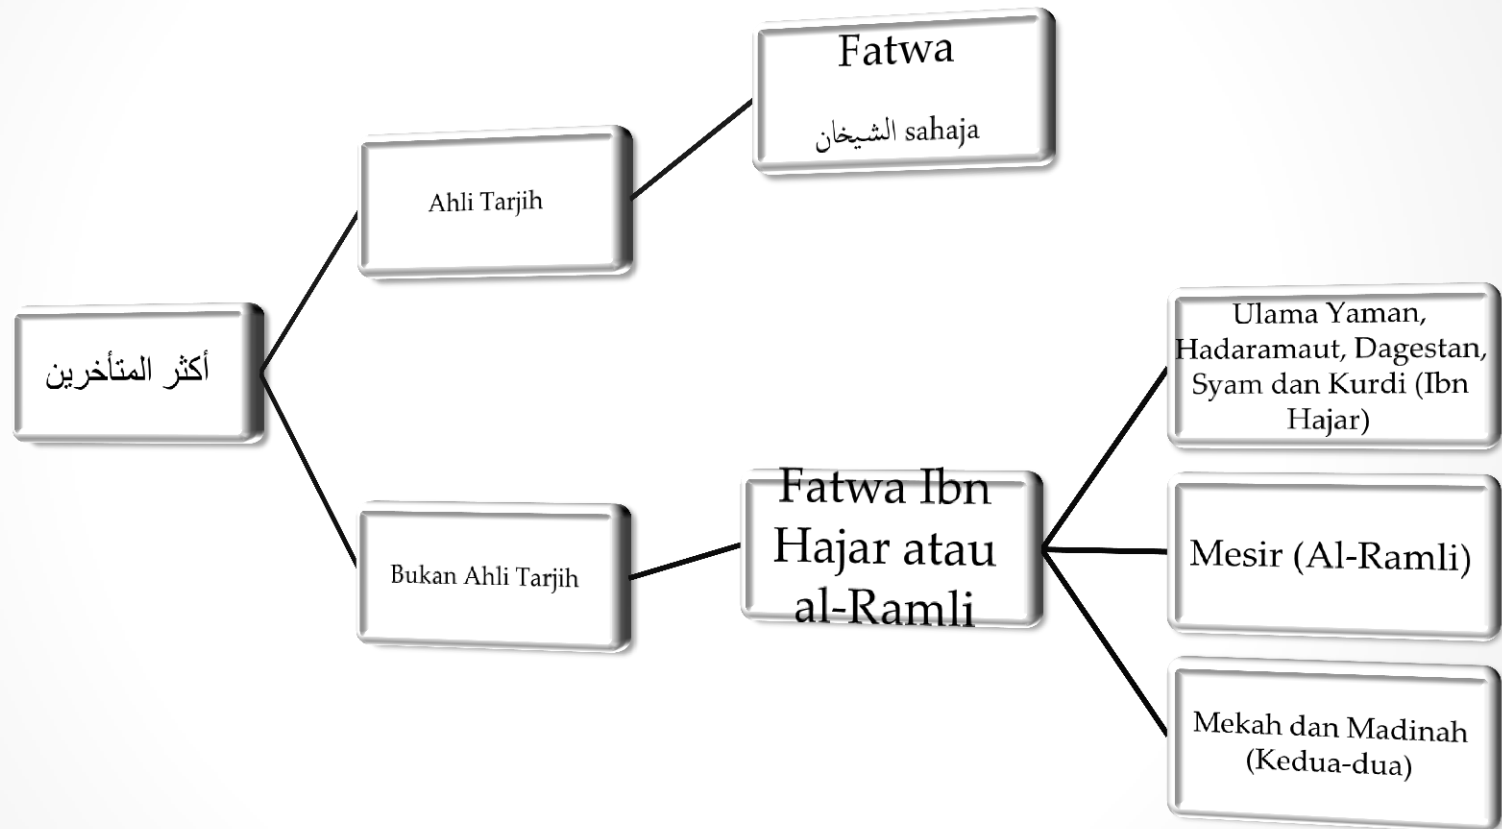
أكثر المتأخرين

Ahli Tarjih

Fatwa

الشيخان sahaja

Bukan Ahli Tarjih

Fatwa Ibn Hajar atau al-Ramli

Ulama Yaman, Hadaramaut, Dagestan, Syam dan Kurdi (Ibn Hajar)

Mesir (Al-Ramli)

Mekah dan Madinah (Kedua-dua)